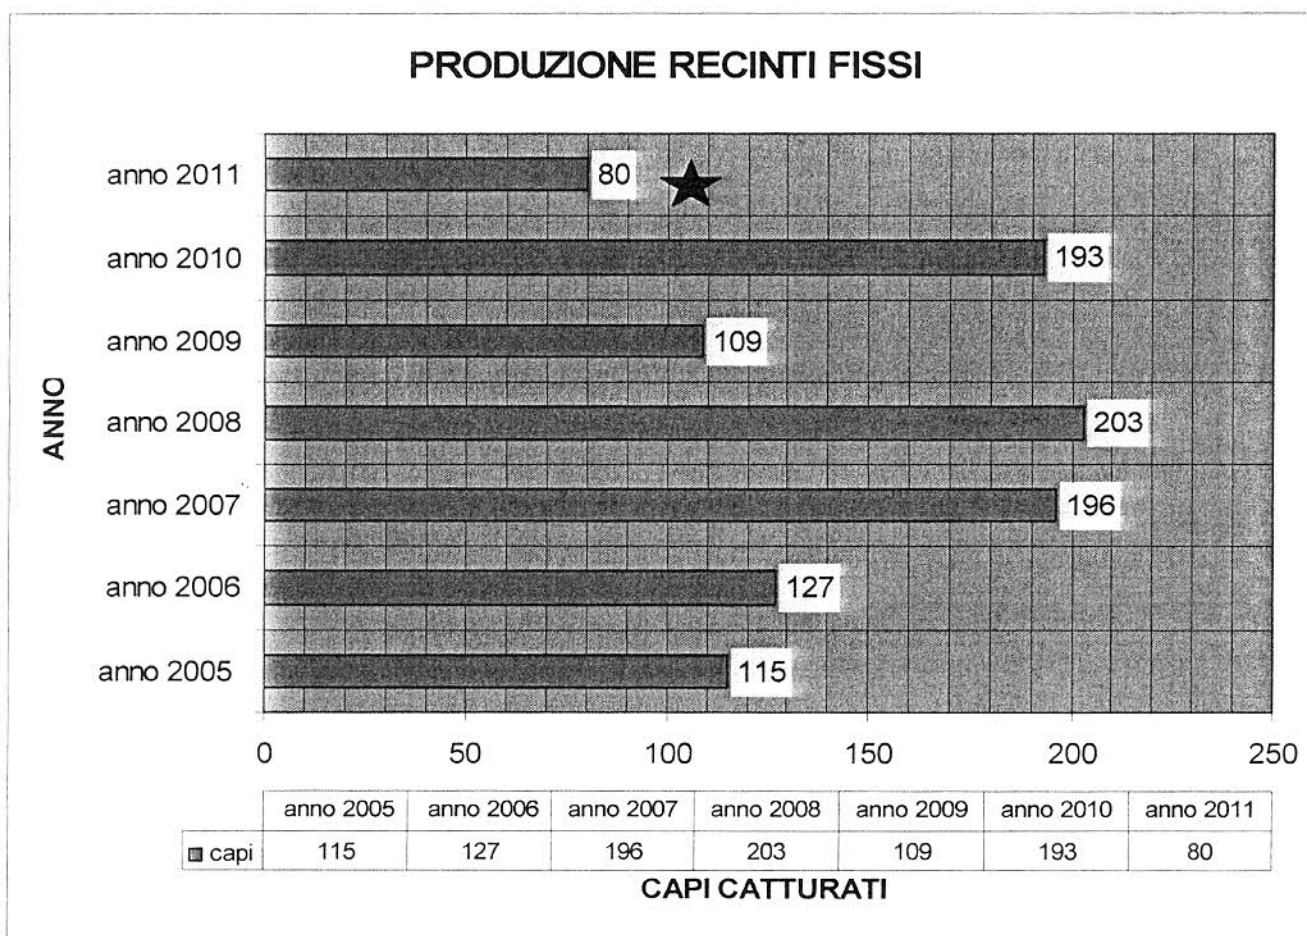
PRODUZIONE RECINTI FISSI

ANNO

anno 2011
80

anno 2010
193

anno 2009
109

anno 2008
203

anno 2007
196

anno 2006
127

anno 2005
115

0 50 100 150 200 250

| | anno 2005 | anno 2006 | anno 2007 | anno 2008 | anno 2009 | anno 2010 | anno 2011 |
|---|---|---|---|---|---|---|---|
| capi | 115 | 127 | 196 | 203 | 109 | 193 | 80 |

CAPI CATTURATI